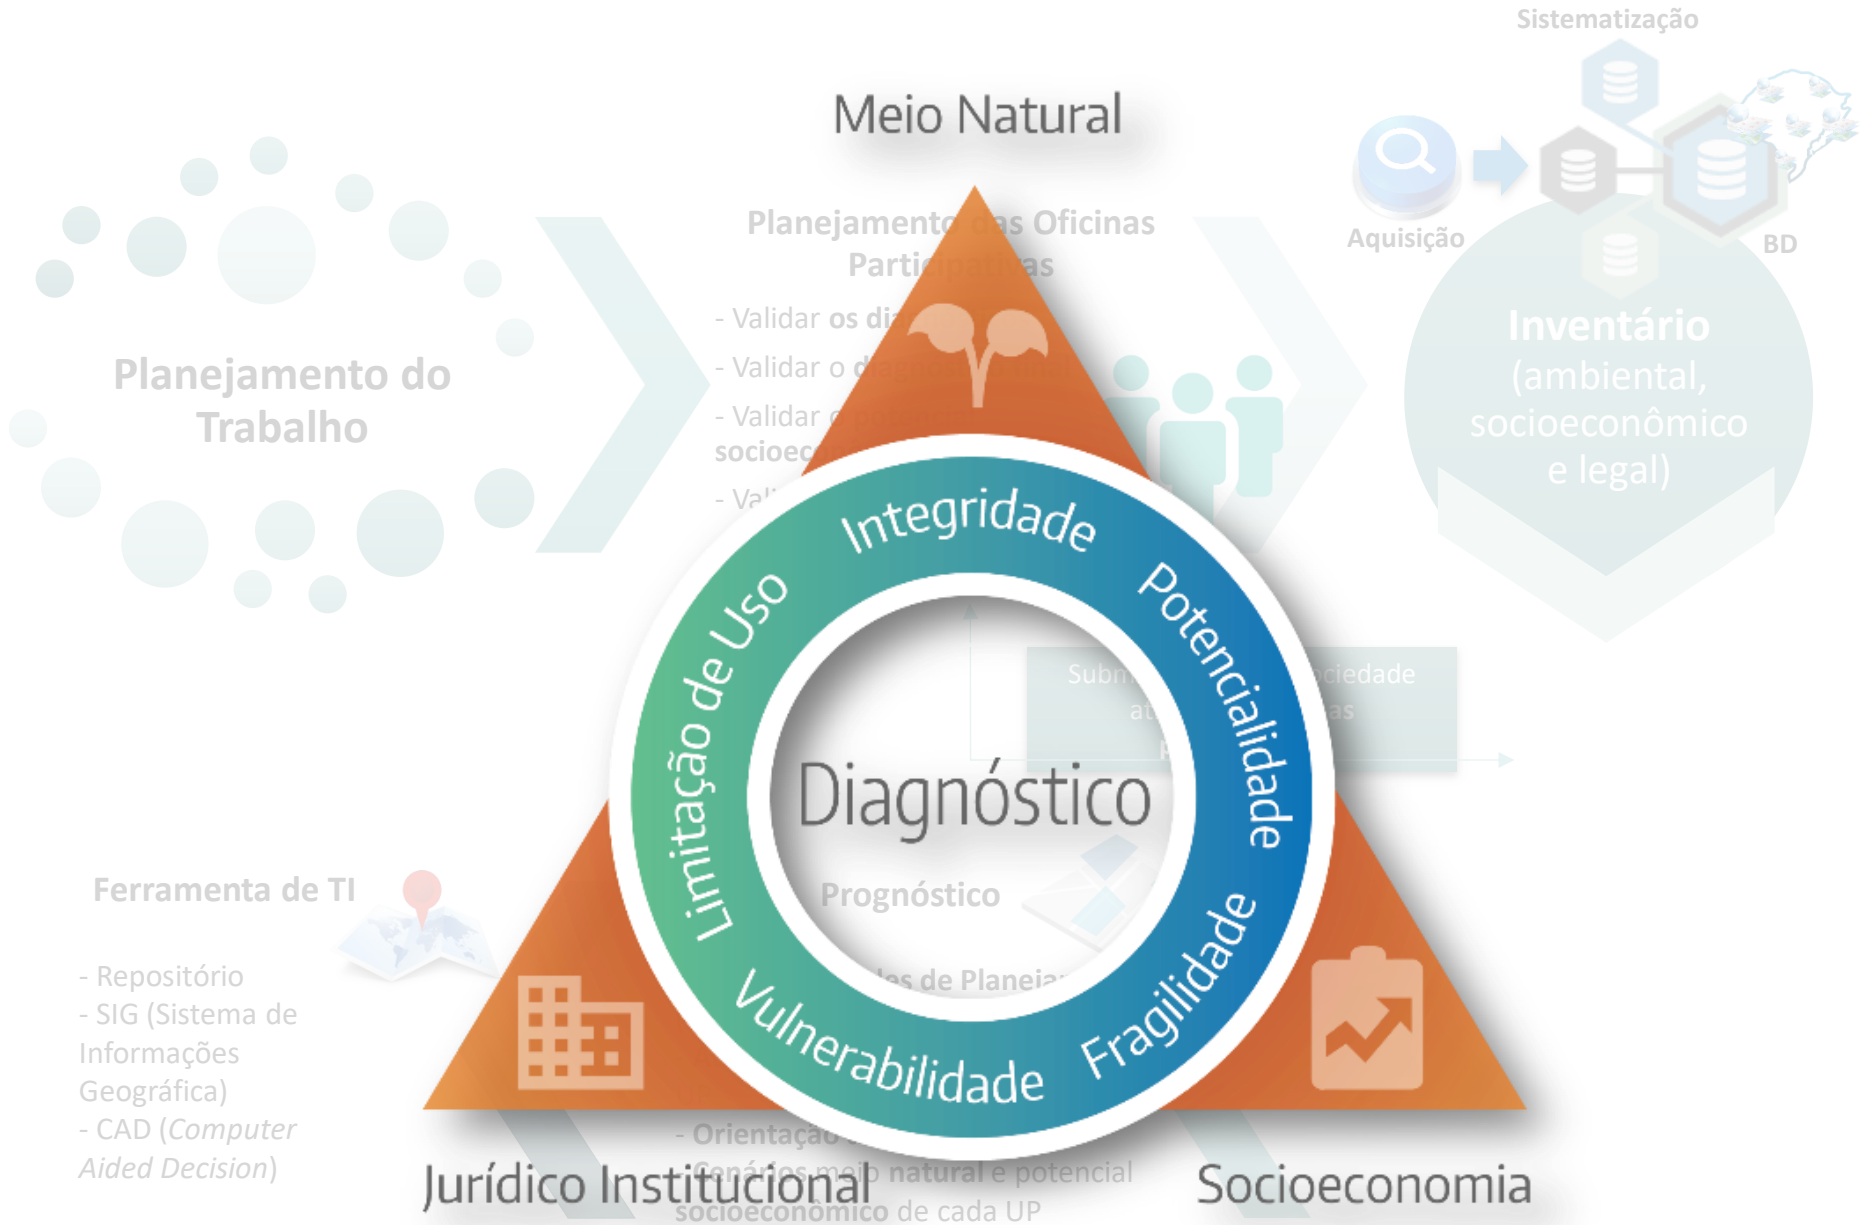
Sistematização

Aquisição

BD

Inventário (ambiental, socioeconômico e legal)

Meio Natural

Planejamento das Oficinas Participativas

- Validar os di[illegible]
- Validar o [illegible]
- Validar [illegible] socioec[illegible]
- Va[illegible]

Planejamento do Trabalho

Integridade
Potencialidade
Fragilidade
Vulnerabilidade
Limitação de Uso

Diagnóstico

Subm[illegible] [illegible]ciedade
at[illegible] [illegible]as

Prognóstico

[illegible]es de Planeja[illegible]

Ferramenta de TI

- Repositório
- SIG (Sistema de Informações Geográfica)
- CAD (*Computer Aided Decision*)

- Orientação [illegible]
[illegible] meio natural e potencial socioeconômico de cada UP

Jurídico Institucional

Socioeconomia